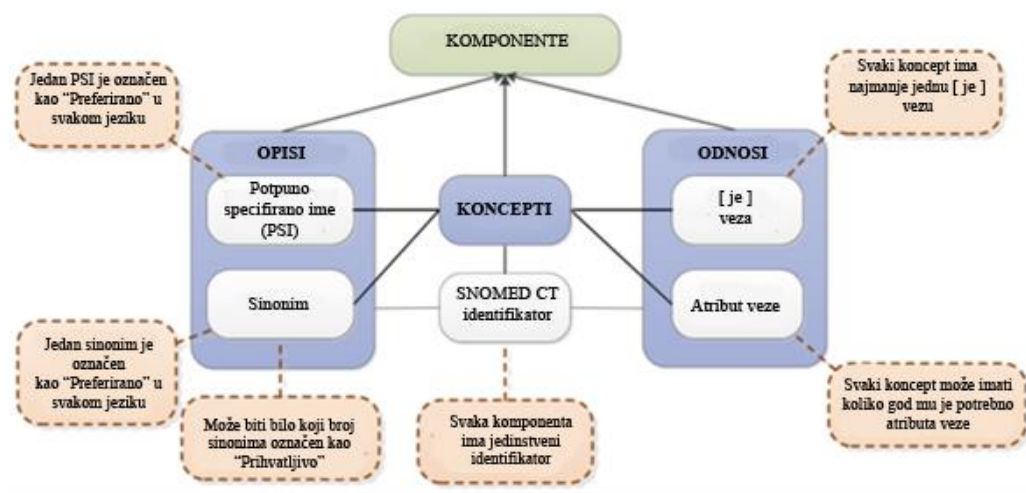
KOMPONENTE

Jedan PSI je označen kao "Preferirano" u svakom jeziku

Svaki koncept ima najmanje jednu [ je ] vezu

OPISI

Potpuno specifirano ime (PSI)

Sinonim

KONCEPTI

SNOMED CT identifikator

ODNOSI

[ je ] veza

Atribut veze

Jedan sinonim je označen kao "Preferirano" u svakom jeziku

Može biti bilo koji broj sinonima označen kao "Prihvatljivo"

Svaka komponenta ima jedinstveni identifikator

Svaki koncept može imati koliko god mu je potrebno atributa veze